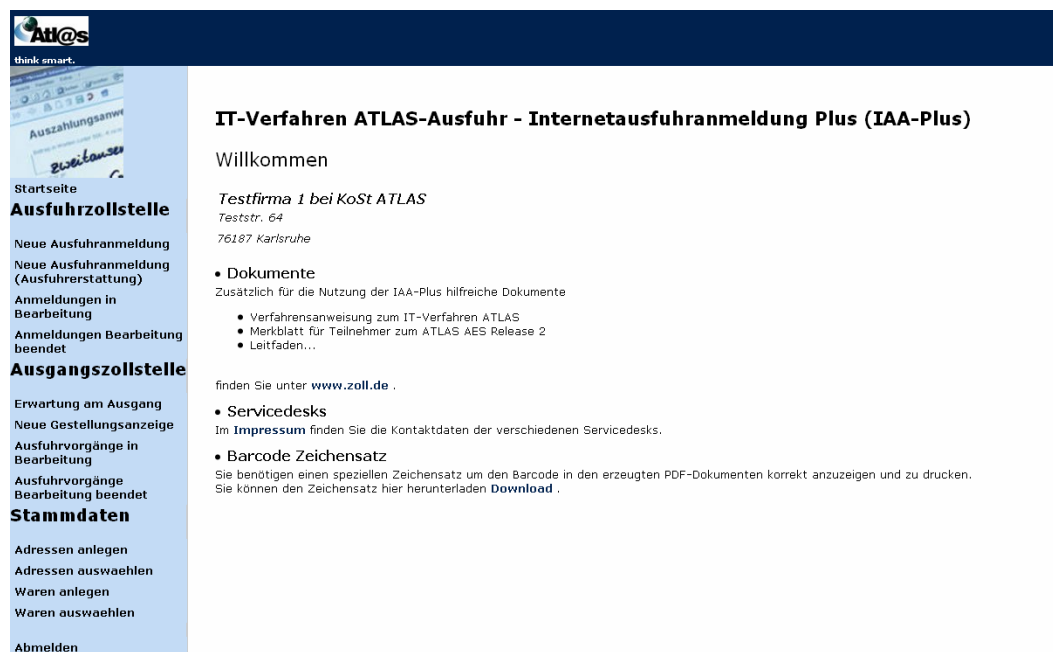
Atl@s
think smart.

Auszahlungsanw
zweitausen

Startseite
Ausfuhrzollstelle

Neue Ausfuhranmeldung
Neue Ausfuhranmeldung (Ausfuhrerstattung)
Anmeldungen in Bearbeitung
Anmeldungen Bearbeitung beendet
Ausgangszollstelle

Erwartung am Ausgang
Neue Gestellungsanzeige
Ausfuhrvorgänge in Bearbeitung
Ausfuhrvorgänge Bearbeitung beendet
Stammdaten

Adressen anlegen
Adressen auswaehlen
Waren anlegen
Waren auswaehlen

Abmelden

IT-Verfahren ATLAS-Ausfuhr - Internetausfuhranmeldung Plus (IAA-Plus)

Willkommen

Testfirma 1 bei KoSt ATLAS
Teststr. 64
76187 Karlsruhe

• Dokumente
Zusätzlich für die Nutzung der IAA-Plus hilfreiche Dokumente

• Verfahrensanweisung zum IT-Verfahren ATLAS
• Merkblatt für Teilnehmer zum ATLAS AES Release 2
• Leitfaden...

finden Sie unter www.zoll.de .

• Servicedesks
Im Impressum finden Sie die Kontaktdaten der verschiedenen Servicedesks.

• Barcode Zeichensatz
Sie benötigen einen speziellen Zeichensatz um den Barcode in den erzeugten PDF-Dokumenten korrekt anzuzeigen und zu drucken.
Sie können den Zeichensatz hier herunterladen Download .